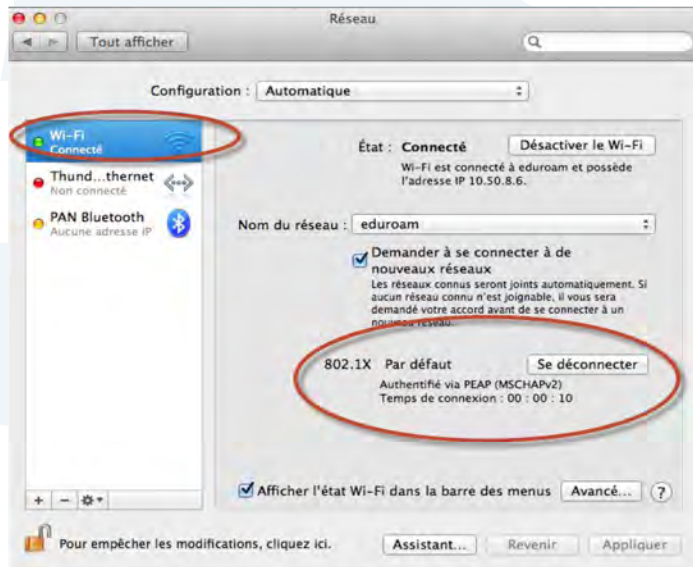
Réseau

Tout afficher

Configuration : Automatique

Wi-Fi
Connecté

Thund...thernet
Non connecté

PAN Bluetooth
Aucune adresse IP

État : Connecté

Désactiver le Wi-Fi

Wi-Fi est connecté à eduroam et possède l'adresse IP 10.50.8.6.

Nom du réseau : eduroam

Demander à se connecter à de nouveaux réseaux

Les réseaux connus seront joints automatiquement. Si aucun réseau connu n'est joignable, il vous sera demandé votre accord avant de se connecter à un nouveau réseau.

802.1X Par défaut

Se déconnecter

Authentifié via PEAP (MSCHAPv2)
Temps de connexion : 00 : 00 : 10

Afficher l'état Wi-Fi dans la barre des menus

Avancé...

?

+ −

Pour empêcher les modifications, cliquez ici.

Assistant...

Revenir

Appliquer